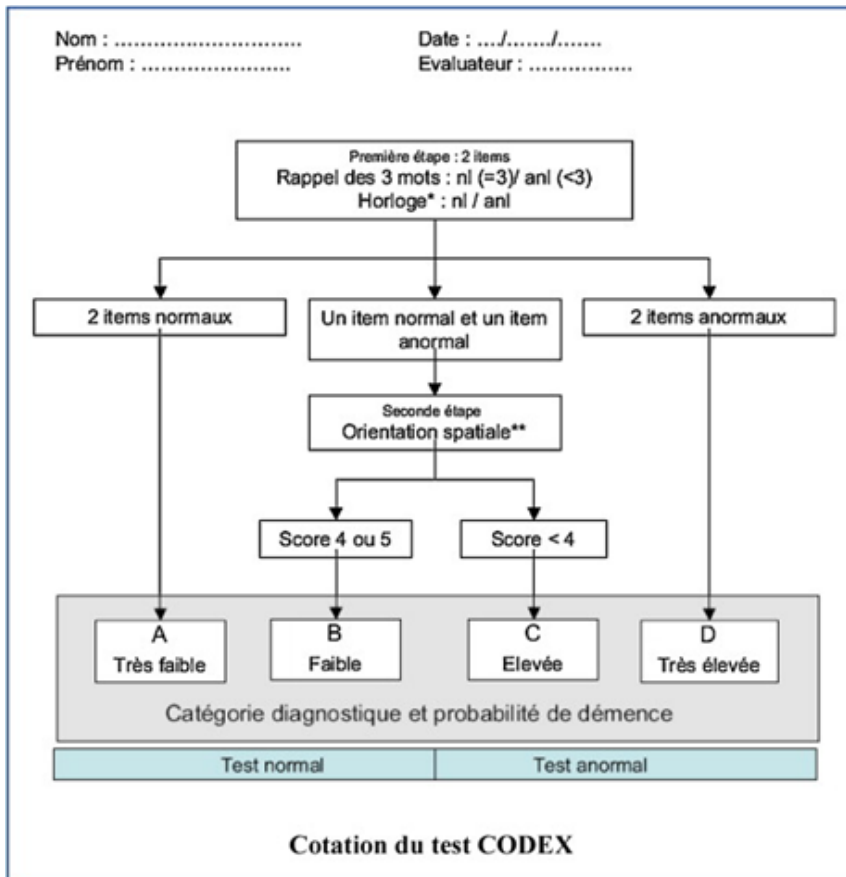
Nom : ............................ Date : ..../......./.......
Prénom : ...................... Evaluateur : ................

Première étape : 2 items
Rappel des 3 mots : nl (=3)/ anl (<3)
Horloge* : nl / anl

2 items normaux

Un item normal et un item anormal

2 items anormaux

Seconde étape
Orientation spatiale**

Score 4 ou 5

Score < 4

A
Très faible

B
Faible

C
Elevée

D
Très élevée

Catégorie diagnostique et probabilité de démence

| Test normal | Test anormal |
|---|---|

Cotation du test CODEX